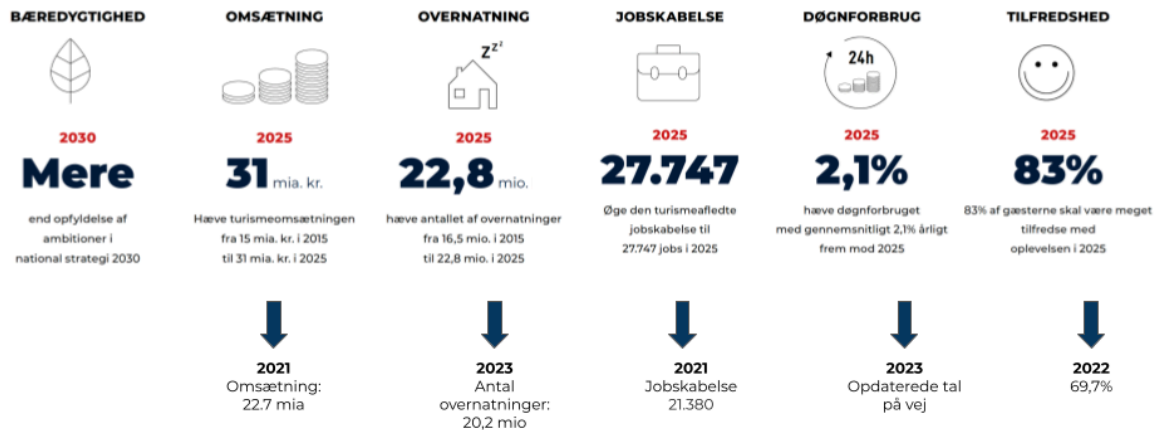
BÆREDYGTIGHED

2030

Mere

end opfyldelse af ambitioner i national strategi 2030

OMSÆTNING

2025

31 mia. kr.

Hæve turismeomsætningen fra 15 mia. kr. i 2015 til 31 mia. kr. i 2025

2021
Omsætning:
22.7 mia

OVERNATNING

Z$^{z^z}$

2025

22,8 mio.

hæve antallet af overnatninger fra 16,5 mio. i 2015 til 22,8 mio. i 2025

2023
Antal overnatninger:
20,2 mio

JOBSKABELSE

2025

27.747

Øge den turismeafledte jobskabelse til 27.747 jobs i 2025

2021
Jobskabelse
21.380

DØGNFORBRUG

24h

2025

2,1%

hæve døgnforbruget med gennemsnitligt 2,1% årligt frem mod 2025

2023
Opdaterede tal på vej

TILFREDSHED

2025

83%

83% af gæsterne skal være meget tilfredse med oplevelsen i 2025

2022
69,7%